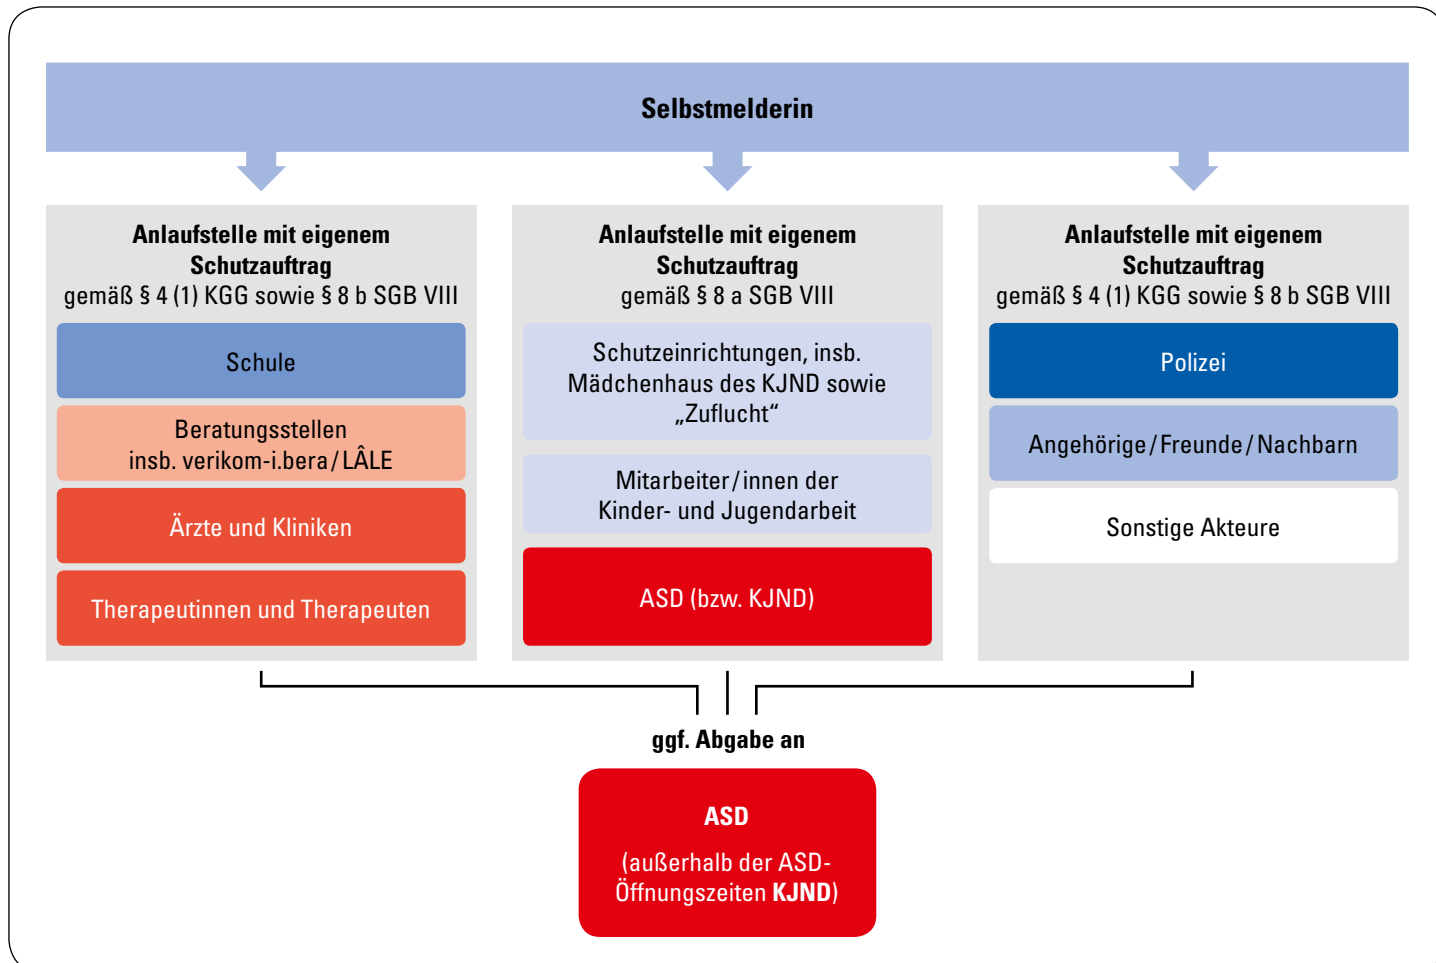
Selbstmelderin

Anlaufstelle mit eigenem Schutzauftrag
gemäß § 4 (1) KGG sowie § 8 b SGB VIII

Schule

Beratungsstellen insb. verikom-i.bera / LÂLE

Ärzte und Kliniken

Therapeutinnen und Therapeuten

Anlaufstelle mit eigenem Schutzauftrag
gemäß § 8 a SGB VIII

Schutzeinrichtungen, insb. Mädchenhaus des KJND sowie „Zuflucht“

Mitarbeiter / innen der Kinder- und Jugendarbeit

ASD (bzw. KJND)

Anlaufstelle mit eigenem Schutzauftrag
gemäß § 4 (1) KGG sowie § 8 b SGB VIII

Polizei

Angehörige / Freunde / Nachbarn

Sonstige Akteure

ggf. Abgabe an

ASD

(außerhalb der ASD-Öffnungszeiten **KJND**)